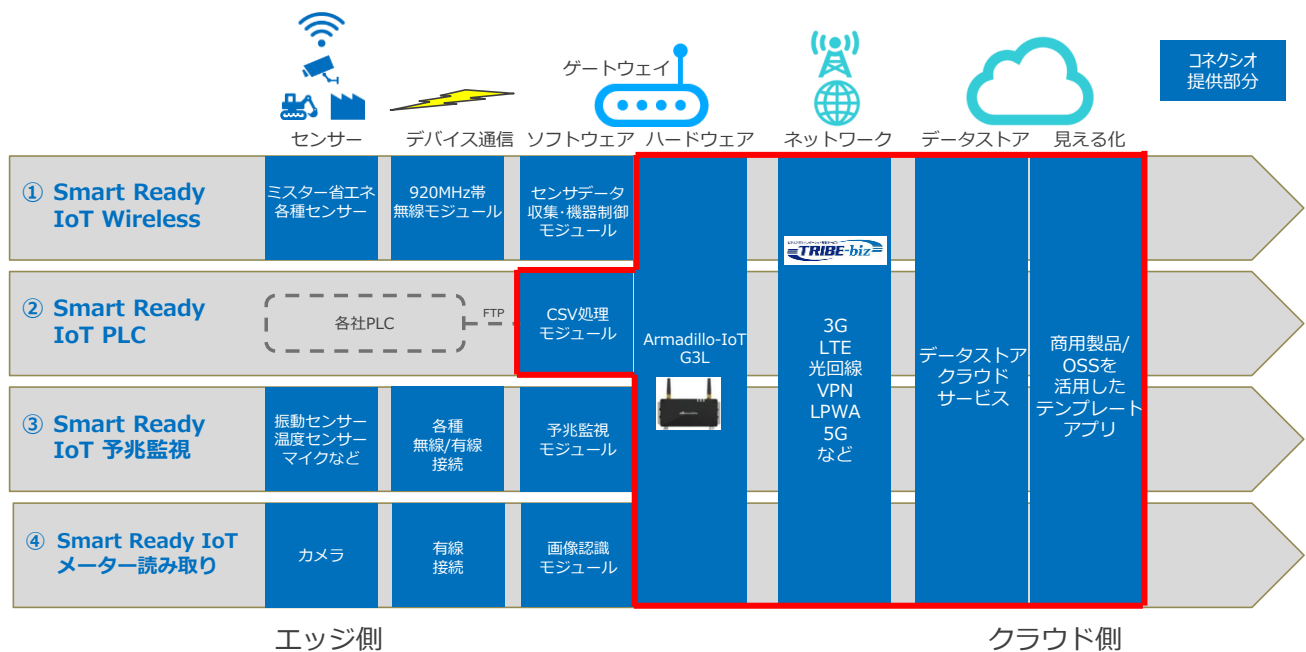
ゲートウェイ

コネクシオ提供部分

センサー　デバイス通信　ソフトウェア　ハードウェア　ネットワーク　データストア　見える化

① Smart Ready IoT Wireless

ミスター省エネ各種センサー

920MHz帯無線モジュール

センサデータ収集・機器制御モジュール

TRIBE-biz

② Smart Ready IoT PLC

各社PLC

FTP

CSV処理モジュール

Armadillo-IoT G3L

3G LTE 光回線 VPN LPWA 5G など

データストアクラウドサービス

商用製品/OSSを活用したテンプレートアプリ

③ Smart Ready IoT 予兆監視

振動センサー温度センサーマイクなど

各種無線/有線接続

予兆監視モジュール

④ Smart Ready IoT メーター読み取り

カメラ

有線接続

画像認識モジュール

エッジ側

クラウド側